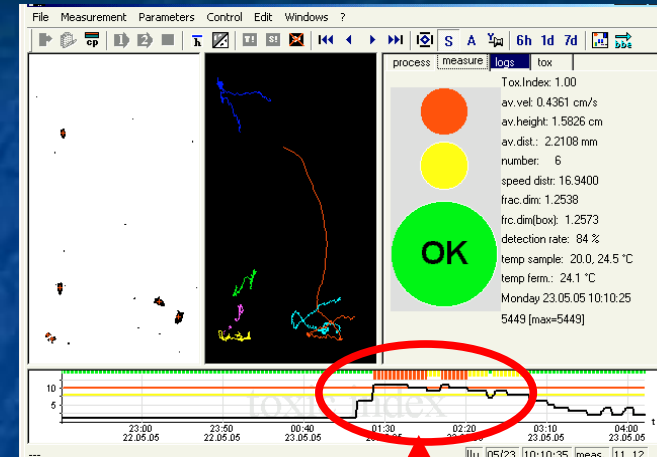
File Measurement Parameters Control Edit Windows ?

cp

S A 6h 1d 7d

process measure logs tox

OK

Tox.Index 1.00
av.vel: 0.4361 cm/s
av.height: 1.5826 cm
av.dist.: 2.2108 mm
number: 6
speed distr: 16.9400
frac.dim: 1.2538
frc.dim(box): 1.2573
detection rate: 84 %
temp sample: 20.0, 24.5 °C
temp ferm.: 24.1 °C
Monday 23.05.05 10:10:25
5449 [max=5449]

10
5
2

toxIndex

23:00 22.05.05
23:50 22.05.05
00:40 23.05.05
01:30 23.05.05
02:20 23.05.05
03:10 23.05.05
04:00 23.05.05

---

05/23 10:10:35 meas 11 12